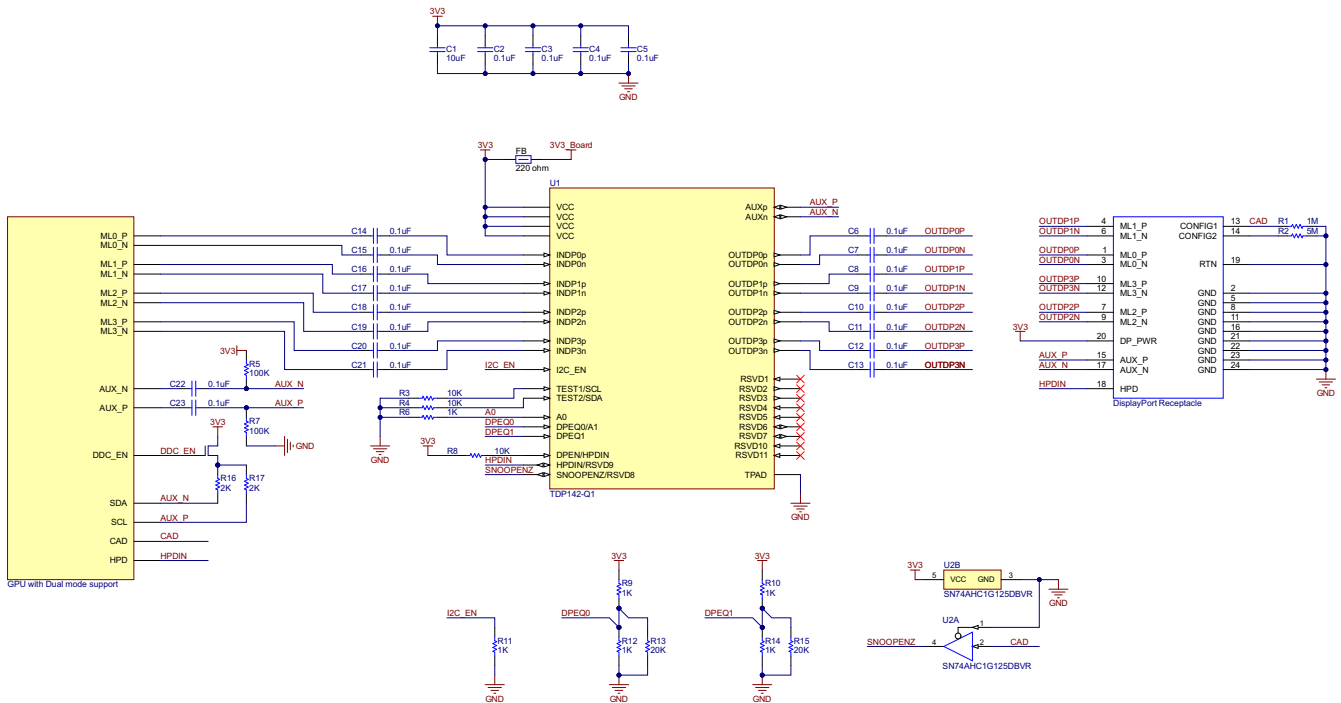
3V3
C1 10uF
C2 0.1uF
C3 0.1uF
C4 0.1uF
C5 0.1uF
GND

3V3
FB 220 ohm
3V3_Board
U1
VCC
VCC
VCC
VCC
INDP0p
INDP0n
INDP1p
INDP1n
INDP2p
INDP2n
INDP3p
INDP3n
I2C_EN
TEST1/SCL
TEST2/SDA
A0
DPEQ0/A1
DPEQ1
DPEN/HPDIN
HPDIN/RSVD9
SNOOPENZ/RSVD8
AUXp
AUXn
OUTDP0p
OUTDP0n
OUTDP1p
OUTDP1n
OUTDP2p
OUTDP2n
OUTDP3p
OUTDP3n
RSVD1
RSVD2
RSVD3
RSVD4
RSVD5
RSVD6
RSVD7
RSVD10
RSVD11
TPAD
TDP142-Q1
AUX_P
AUX_N

ML0_P
ML0_N
ML1_P
ML1_N
ML2_P
ML2_N
ML3_P
ML3_N
AUX_N
AUX_P
DDC_EN
SDA
SCL
CAD
HPD
GPU with Dual mode support

C14 0.1uF
C15 0.1uF
C16 0.1uF
C17 0.1uF
C18 0.1uF
C19 0.1uF
C20 0.1uF
C21 0.1uF
3V3
R5 100K
C22 0.1uF AUX_N
C23 0.1uF AUX_P
R7 100K
GND
3V3
DDC_EN
R16 2K
R17 2K
AUX_N
AUX_P
CAD
HPDIN
I2C_EN
R3 10K
R4 10K
R6 1K
A0
DPEQ0
DPEQ1
GND
3V3
R8 10K
HPDIN
SNOOPENZ

C6 0.1uF OUTDP0P
C7 0.1uF OUTDP0N
C8 0.1uF OUTDP1P
C9 0.1uF OUTDP1N
C10 0.1uF OUTDP2P
C11 0.1uF OUTDP2N
C12 0.1uF OUTDP3P
C13 0.1uF OUTDP3N
GND

OUTDP1P 4 ML1_P
OUTDP1N 6 ML1_N
OUTDP0P 1 ML0_P
OUTDP0N 3 ML0_N
OUTDP3P 10 ML3_P
OUTDP3N 12 ML3_N
OUTDP2P 7 ML2_P
OUTDP2N 9 ML2_N
3V3 20 DP_PWR
AUX_P 15 AUX_P
AUX_N 17 AUX_N
HPDIN 18 HPD
CONFIG1 13 CAD R1 1M
CONFIG2 14 R2 5M
RTN 19
GND 2
GND 5
GND 8
GND 11
GND 16
GND 21
GND 22
GND 23
GND 24
GND
DisplayPort Receptacle

I2C_EN
R11 1K
GND
3V3
R9 1K
DPEQ0
R12 1K
R13 20K
GND
3V3
R10 1K
DPEQ1
R14 1K
R15 20K
GND

3V3
U2B
5 VCC GND 3
SN74AHC1G125DBVR
GND
U2A
1
SNOOPENZ 4
2 CAD
SN74AHC1G125DBVR